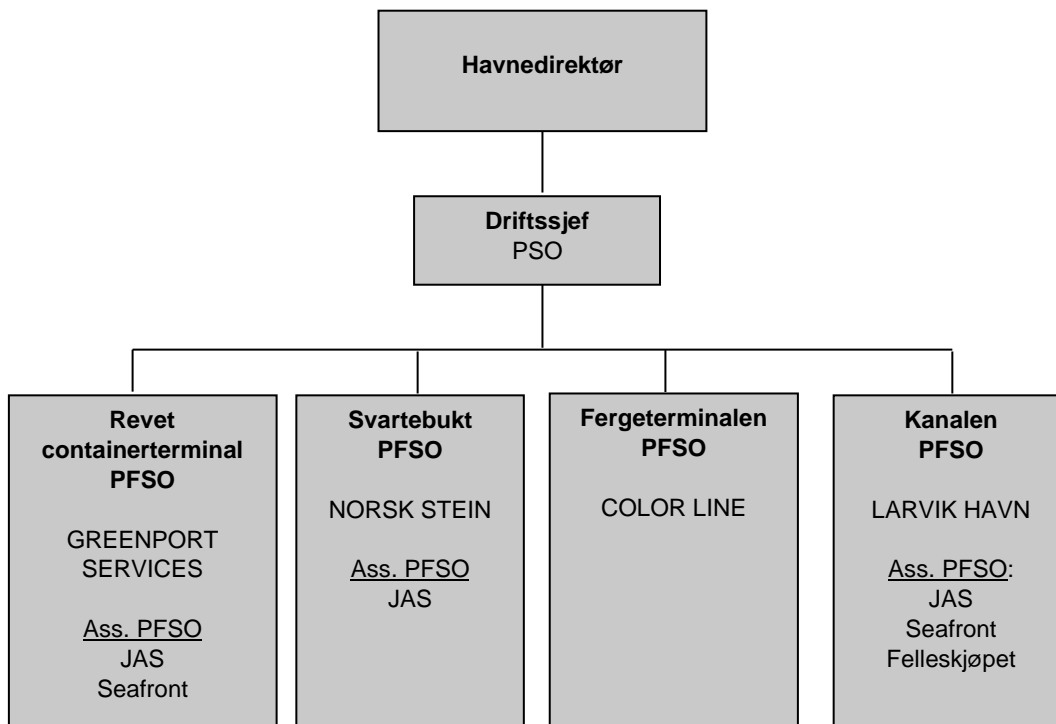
Havnedirektør

Driftssjef
PSO

Revet containerterminal
PFSO

GREENPORT SERVICES

Ass. PFSO
JAS
Seafront

Svartebukt
PFSO

NORSK STEIN

Ass. PFSO
JAS

Fergeterminalen
PFSO

COLOR LINE

Kanalen
PFSO

LARVIK HAVN

Ass. PFSO:
JAS
Seafront
Felleskjøpet